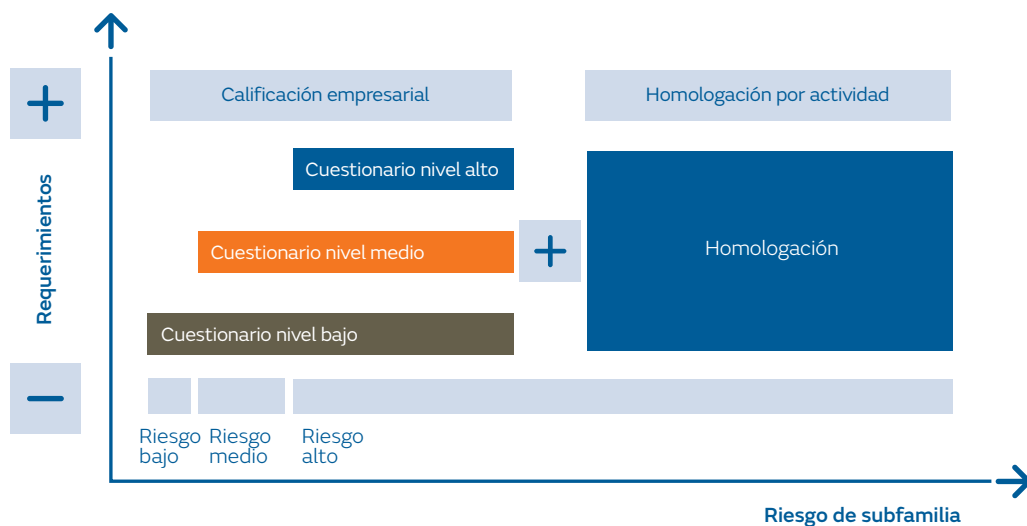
+

Requerimientos

−

Calificación empresarial

Homologación por actividad

Cuestionario nivel alto

Cuestionario nivel medio

+

Homologación

Cuestionario nivel bajo

Riesgo bajo

Riesgo medio

Riesgo alto

Riesgo de subfamilia